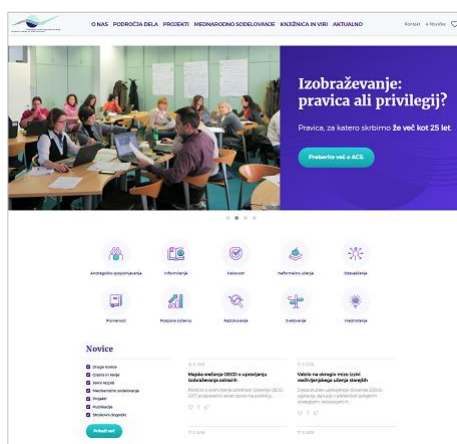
O NAS PODROČJA DELA PROJEKTI MEDNARODNO SODELOVANJE KNJIŽNICA IN VIRI AKTUALNO

Kontakt e-Novičke

Izobraževanje: pravica ali privilegij?

Pravica, za katero skrbimo že več kot 25 let.

Preberite več o ACS.

Andragoško spopolnjevanje
Informiranje
Kakovost
Neformalno učenje
Ozaveščanje
Pismenost
Podporo sistemu
Raziskovanje
Svetovanje
Vrednotenje

Novice

Druge novice
Članki in knjige
Javni razpisi
Mednarodno sodelovanje
Projekti
Publikacije
Strokovni dogodki

Prikaži več

Majska srečanja OECD o upravljanju izobraževanja odraslih
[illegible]

Vabilo na okroglo mizo Izzivi medgeneracijskega učenja starejših
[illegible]